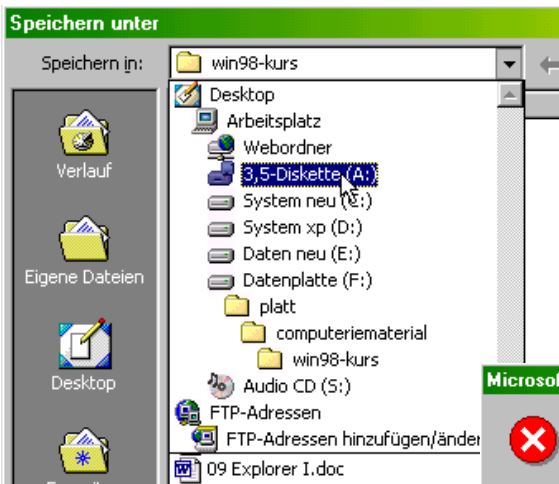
Speichern unter

Speichern in: win98-kurs

Verlauf

Eigene Dateien

Desktop

Desktop
Arbeitsplatz
Webordner
3,5-Diskette (A:)
System neu (C:)
System xp (D:)
Daten neu (E:)
Datenplatte (F:)
platt
computeriematerial
win98-kurs
Audio CD (S:)
FTP-Adressen
FTP-Adressen hinzufügen/änder

09 Explorer I.doc

Microso